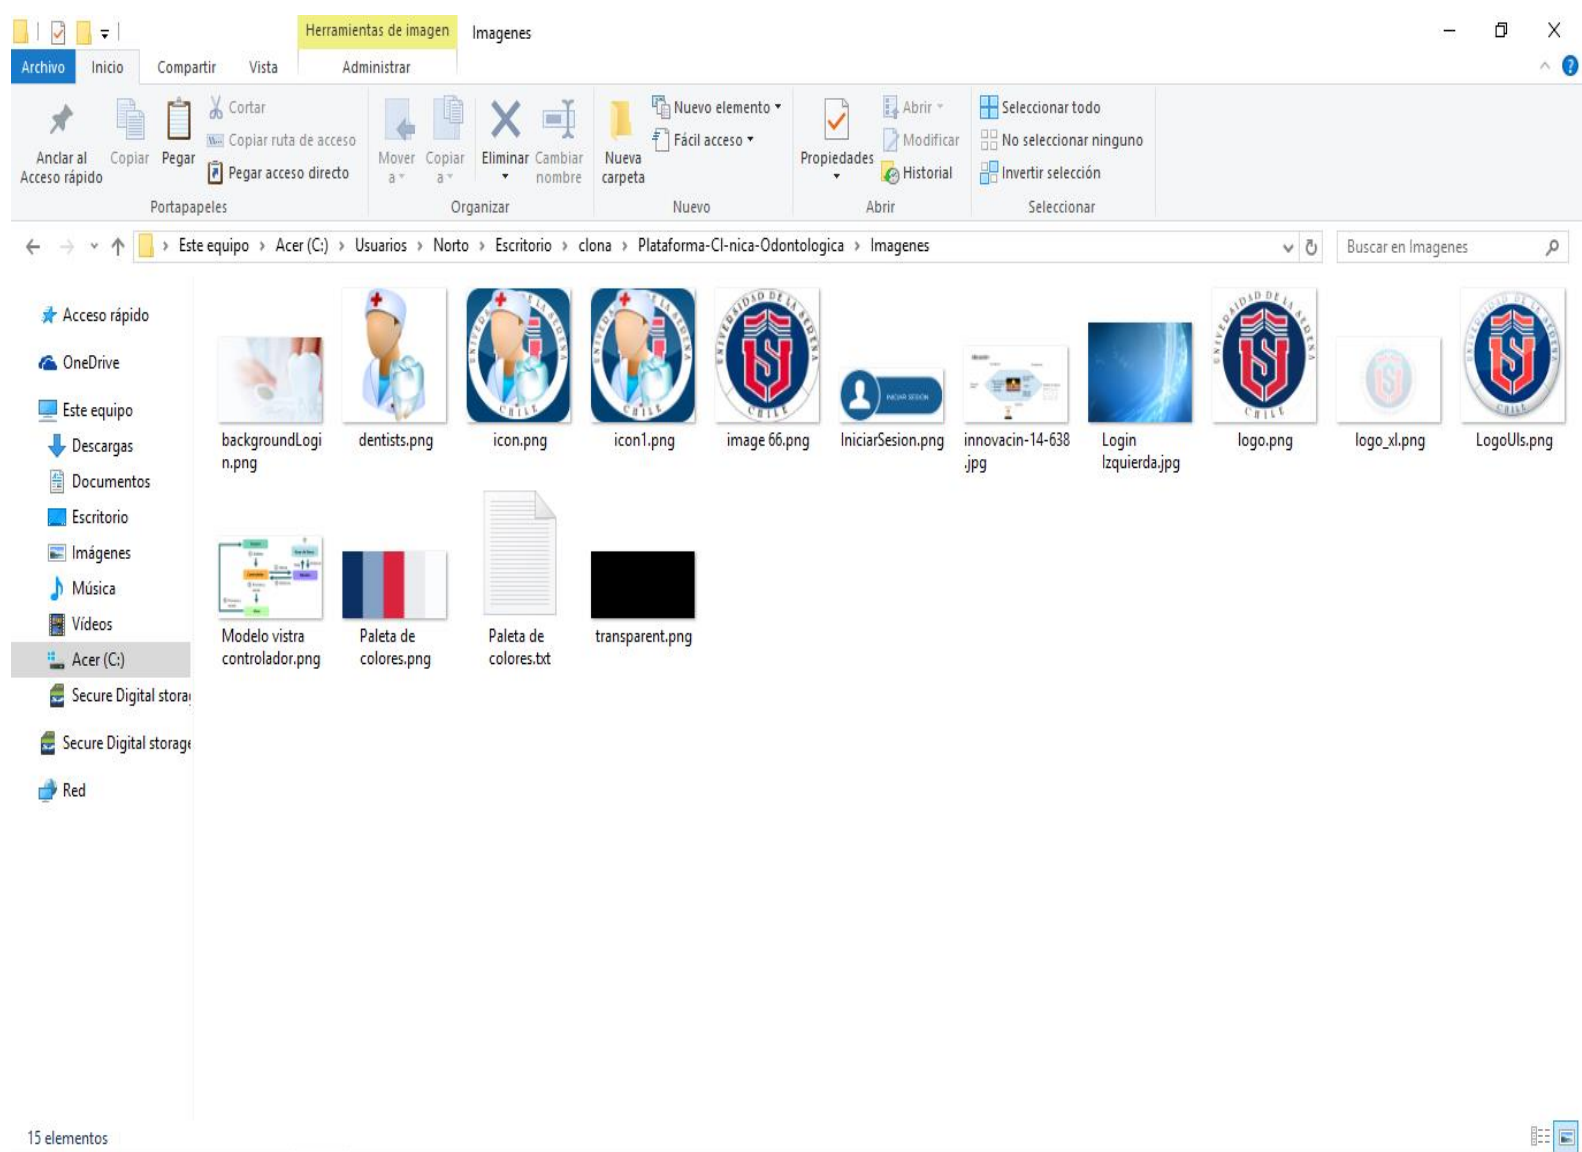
Herramientas de imagen
Imagenes

Archivo
Inicio
Compartir
Vista
Administrar

Anclar al Acceso rápido
Copiar
Pegar
Cortar
Copiar ruta de acceso
Pegar acceso directo
Portapapeles

Mover a
Copiar a
Eliminar
Cambiar nombre
Organizar

Nueva carpeta
Nuevo elemento
Fácil acceso
Nuevo

Propiedades
Abrir
Modificar
Historial
Abrir

Seleccionar todo
No seleccionar ninguno
Invertir selección
Seleccionar

Este equipo › Acer (C:) › Usuarios › Norto › Escritorio › clona › Plataforma-Cl-nica-Odontologica › Imagenes

Buscar en Imagenes

Acceso rápido
OneDrive
Este equipo
Descargas
Documentos
Escritorio
Imágenes
Música
Vídeos
Acer (C:)
Secure Digital stora
Secure Digital storage
Red

backgroundLogin.png
dentists.png
icon.png
icon1.png
image 66.png
IniciarSesion.png
innovacin-14-638.jpg
Login Izquierda.jpg
logo.png
logo_xl.png
LogoUls.png
Modelo vistra controlador.png
Paleta de colores.png
Paleta de colores.txt
transparent.png

15 elementos